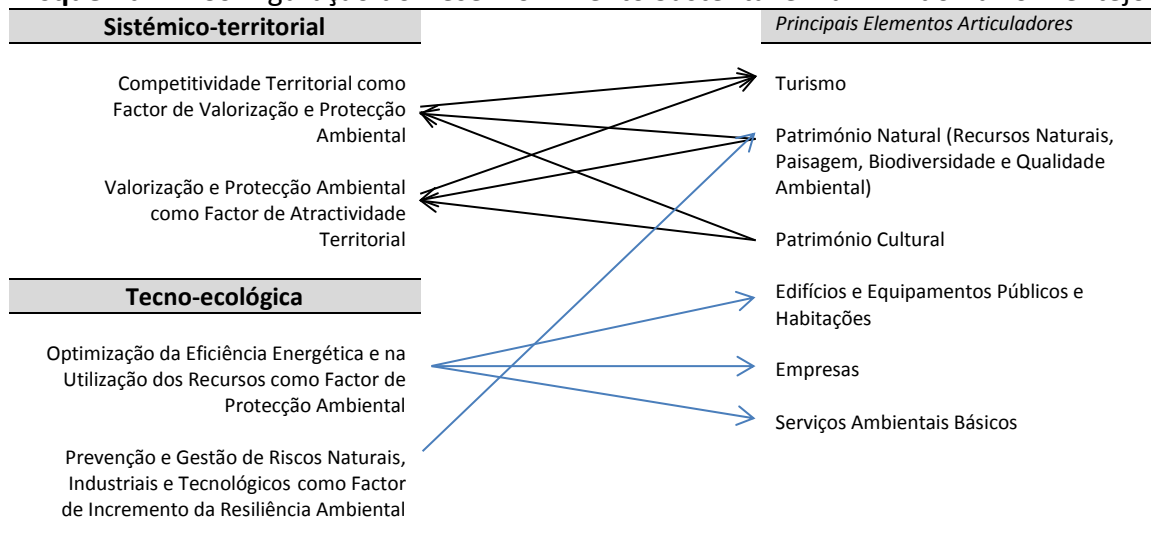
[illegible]

Sistémico-territorial

Principais Elementos Articuladores

Competitividade Territorial como Factor de Valorização e Protecção Ambiental

Valorização e Protecção Ambiental como Factor de Atractividade Territorial

Turismo

Património Natural (Recursos Naturais, Paisagem, Biodiversidade e Qualidade Ambiental)

Património Cultural

Tecno-ecológica

Optimização da Eficiência Energética e na Utilização dos Recursos como Factor de Protecção Ambiental

Prevenção e Gestão de Riscos Naturais, Industriais e Tecnológicos como Factor de Incremento da Resiliência Ambiental

Edifícios e Equipamentos Públicos e Habitações

Empresas

Serviços Ambientais Básicos